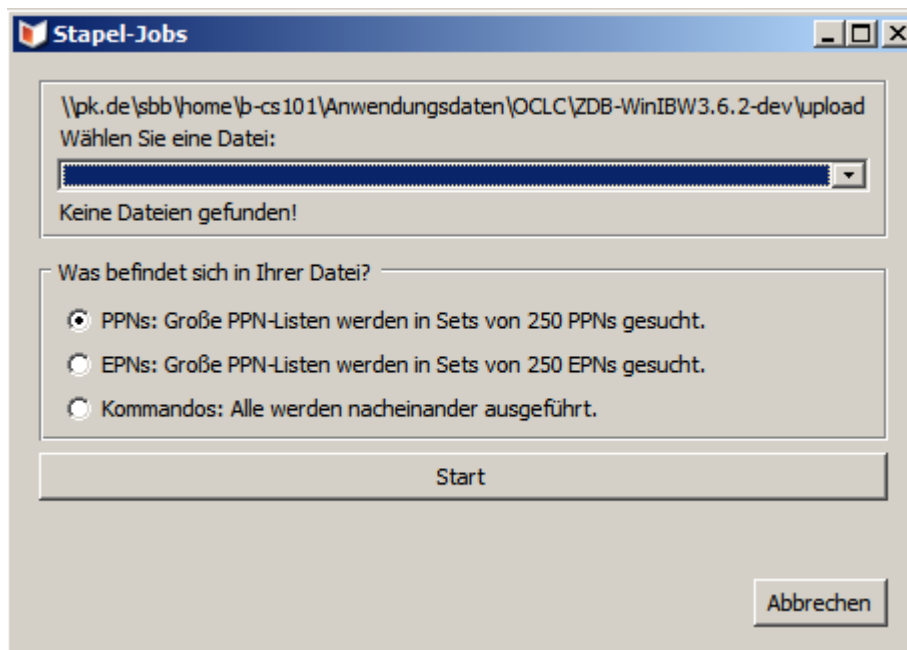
Stapel-Jobs

\\pk.de\sbb\home\b-cs101\Anwendungsdaten\OCLC\ZDB-WinIBW3.6.2-dev\upload
Wählen Sie eine Datei:

Keine Dateien gefunden!

Was befindet sich in Ihrer Datei?

PPNs: Große PPN-Listen werden in Sets von 250 PPNs gesucht.

EPNs: Große PPN-Listen werden in Sets von 250 EPNs gesucht.

Kommandos: Alle werden nacheinander ausgeführt.

Start

Abbrechen